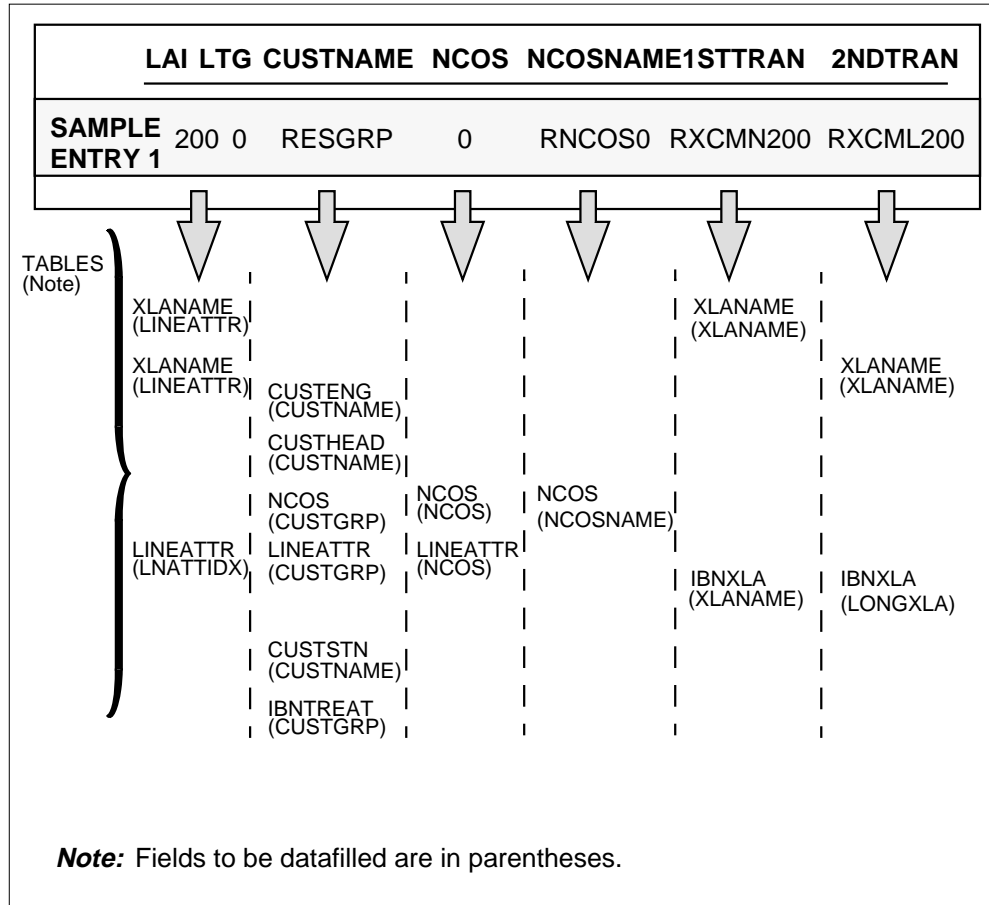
| | LAI LTG | CUSTNAME | NCOS | NCOSNAME | 1STTRAN | 2NDTRAN |
|---|---|---|---|---|---|---|
| SAMPLE ENTRY 1 | 200 0 | RESGRP | 0 | RNCOS0 | RXCMN200 | RXCML200 |

TABLES (Note)

XLANAME (LINEATTR)

XLANAME (LINEATTR)

LINEATTR (LNATTIDX)

CUSTENG (CUSTNAME)

CUSTHEAD (CUSTNAME)

NCOS (CUSTGRP)

LINEATTR (CUSTGRP)

CUSTSTN (CUSTNAME)

IBNTREAT (CUSTGRP)

NCOS (NCOS)

LINEATTR (NCOS)

NCOS (NCOSNAME)

XLANAME (XLANAME)

IBNXLA (XLANAME)

XLANAME (XLANAME)

IBNXLA (LONGXLA)

**Note:** Fields to be datafilled are in parentheses.